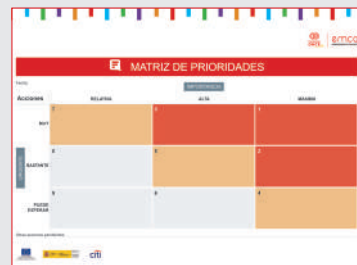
emc

MATRIZ DE PRIORIDADES

Fecha:

IMPORTANCIA

| Acciones | RELATIVA | ALTA | GRANDE |
|---|---|---|---|
| MUY | 2 | 1 | 1 |
| BASTANTE | 3 | 2 | 2 |
| POCO/NADA | 3 | 3 | 4 |

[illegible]

Otras acciones pendientes:

citi